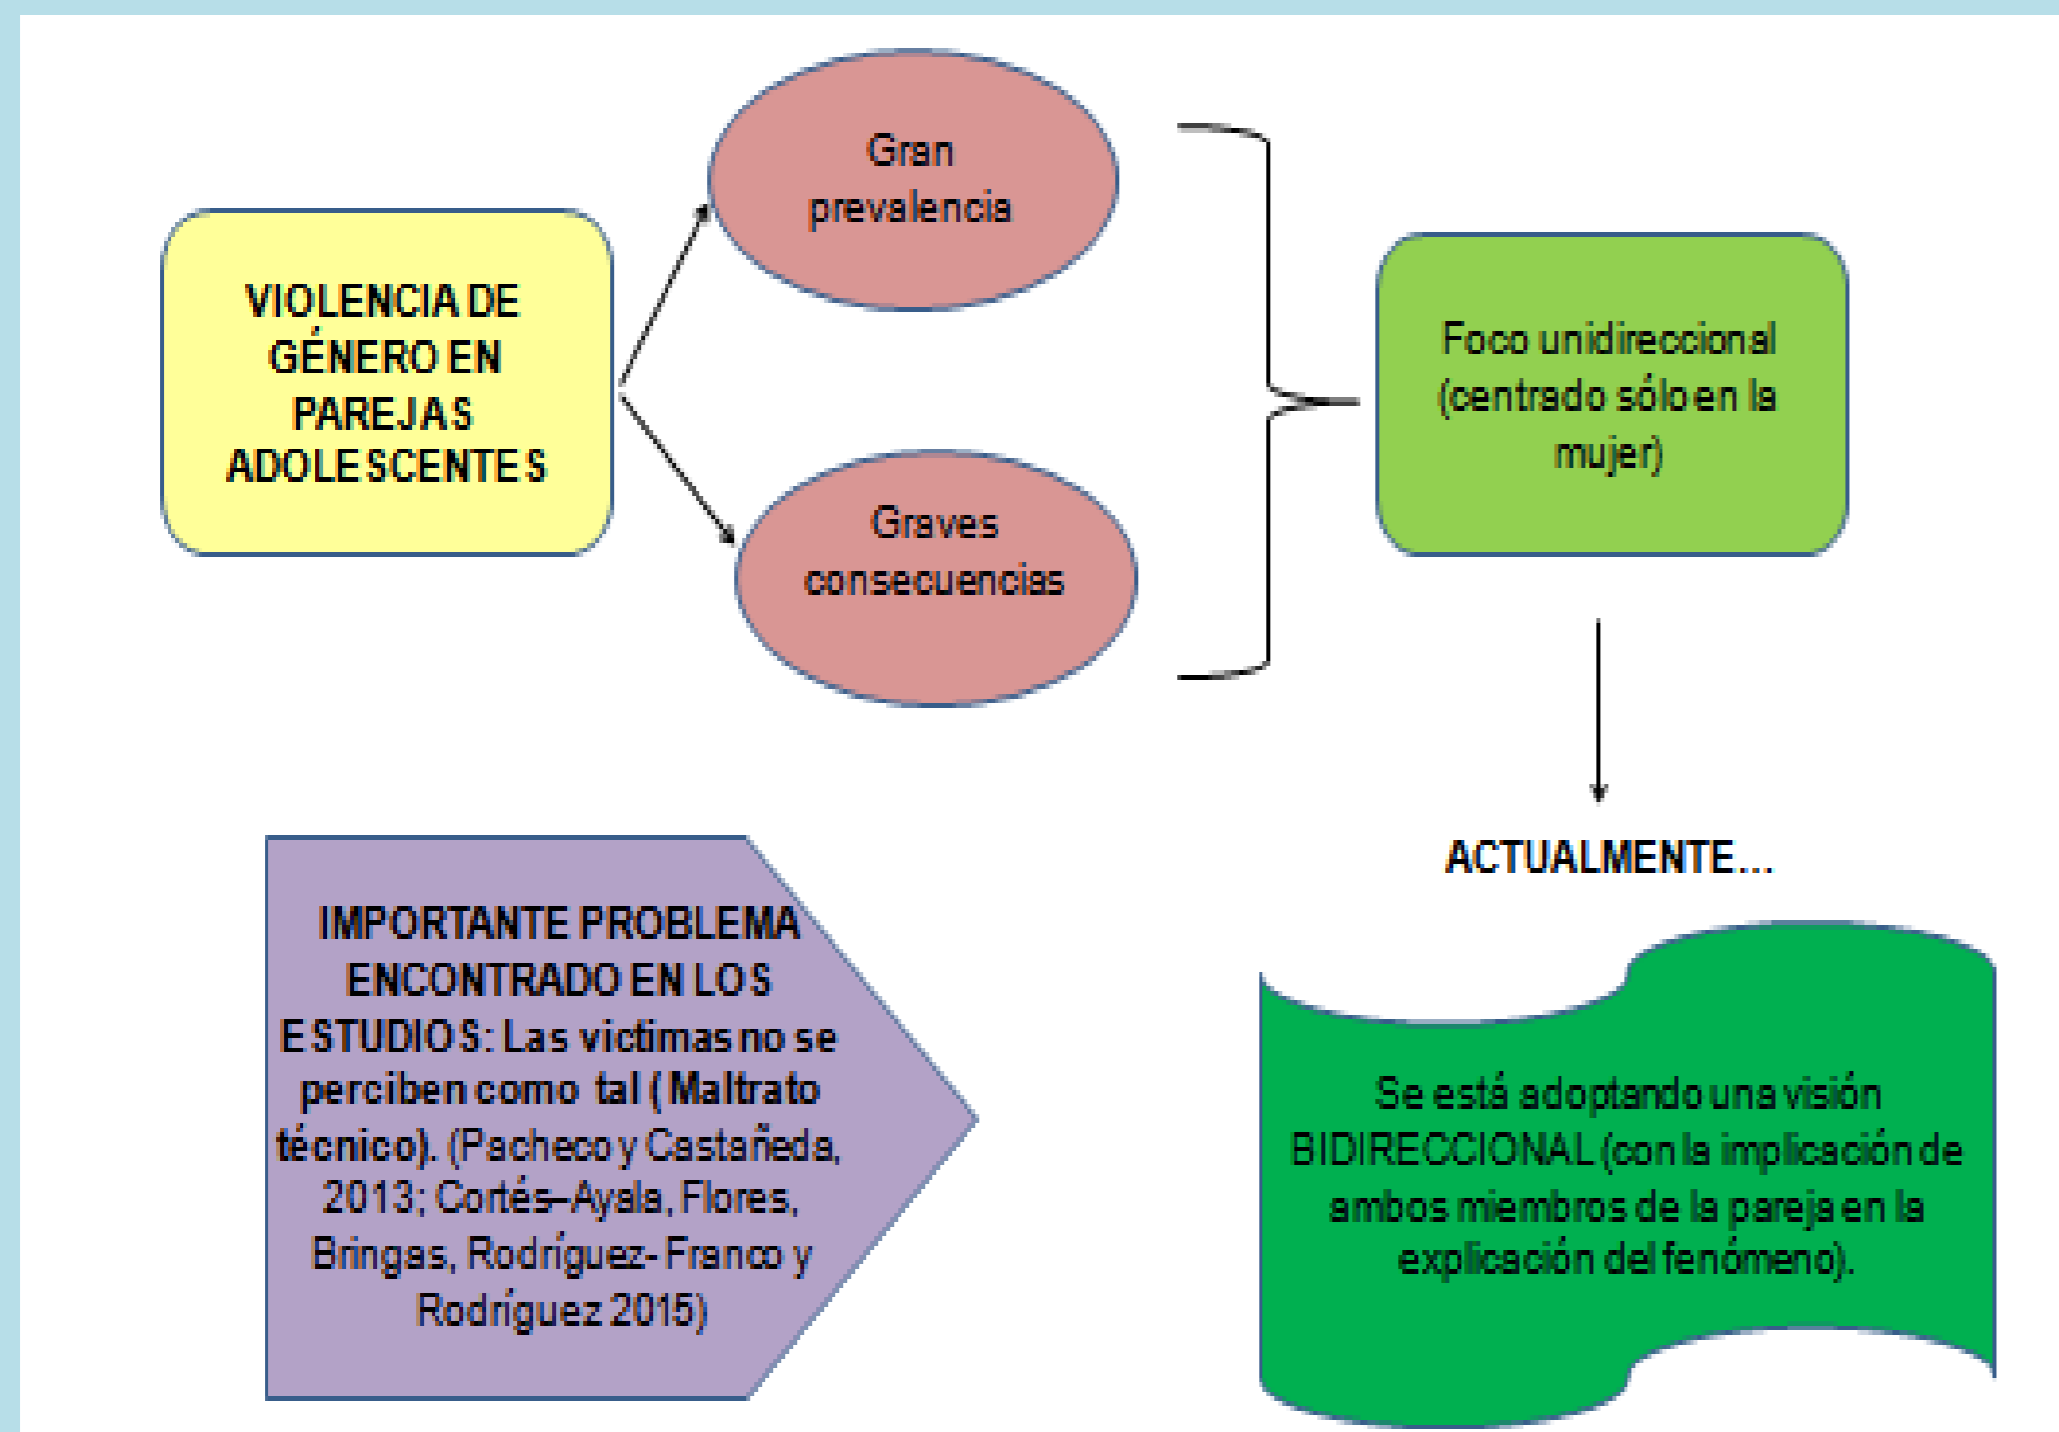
VIOLENCIA DE GÉNERO EN PAREJAS ADOLESCENTES

Gran prevalencia

Graves consecuencias

Foco unidireccional (centrado sólo en la mujer)

ACTUALMENTE...

IMPORTANTE PROBLEMA ENCONTRADO EN LOS ESTUDIOS: Las victimas no se perciben como tal (Maltrato técnico). (Pacheco y Castañeda, 2013; Cortés–Ayala, Flores, Bringas, Rodríguez- Franco y Rodríguez 2015)

Se está adoptando una visión BIDIRECCIONAL (con la implicación de ambos miembros de la pareja en la explicación del fenómeno).